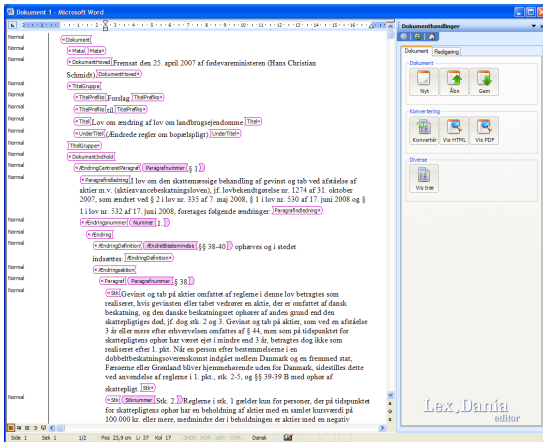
Dokument 1 - Microsoft Word

Dokumenthandlinger

Dokument | Redigering

Dokument
Nyt | Åbn | Gem

Konvertering
Konvertér | Vis HTML | Vis PDF

Diverse
Vis træ

Normal
Dokument
Meta | Meta
DokumentHoved Fremsat den 25. april 2007 af fødevareministeren (Hans Christian Schmidt). DokumentHoved
TitelGruppe
TitelPrefiks Forslag TitelPrefiks
TitelPrefiks til TitelPrefiks
Titel Lov om ændring af lov om landbrugsejendomme Titel
UnderTitel (Ændrede regler om bopælspligt) UnderTitel
TitelGruppe
DokumentIndhold
ÆndringCentreretParagraf Paragrafnummer § 1
Paragrafindledning I lov om den skattemæssige behandling af gevinst og tab ved afståelse af aktier m.v. (aktieavancebeskatningsloven), jf. lovbekendtgørelse nr. 1274 af 31. oktober 2007, som ændret ved § 2 i lov nr. 335 af 7. maj 2008, § 1 i lov nr. 530 af 17. juni 2008 og § 1 i lov nr. 532 af 17. juni 2008, foretages følgende ændringer: Paragrafindledning
Ændringnummer Nummer 1.
Ændring
ÆndringDefinition ÆndretBestemmelse §§ 38-40. ophæves og i stedet indsættes: ÆndringDefinition
Ændringsaktion
Paragraf Paragrafnummer § 38.
Stk Gevinst og tab på aktier omfattet af reglerne i denne lov betragtes som realiseret, hvis gevinsten eller tabet vedrører en aktie, der er omfattet af dansk beskatning, og den danske beskatningsret ophører af anden grund end den skattepligtiges død, jf. dog stk. 2 og 3. Gevinst og tab på aktier, som ved en afståelse 3 år eller mere efter erhvervelsen omfattes af § 44, men som på tidspunktet for skattepligtens ophør har været ejet i mindre end 3 år, betragtes dog ikke som realiseret efter 1. pkt. Når en person efter bestemmelserne i en dobbeltbeskatningsoverenskomst indgået mellem Danmark og en fremmed stat, Færøerne eller Grønland bliver hjemmehørende uden for Danmark, sidestilles dette ved anvendelse af reglerne i 1. pkt., stk. 2-5, og §§ 39-39 B med ophør af skattepligt. Stk
Stk Stknummer Stk. 2. Reglerne i stk. 1 gælder kun for personer, der på tidspunktet for skattepligtens ophør har en beholdning af aktier med en samlet kursværdi på 100.000 kr. eller mere, medmindre der i beholdningen er aktier med en negativ

Lex Dania editor

Side 1 | Sek 1 | 1/2 | Pos 23,9 cm | Li 37 | Kol 17 | REG | RET | UDV | OVR | Dansk